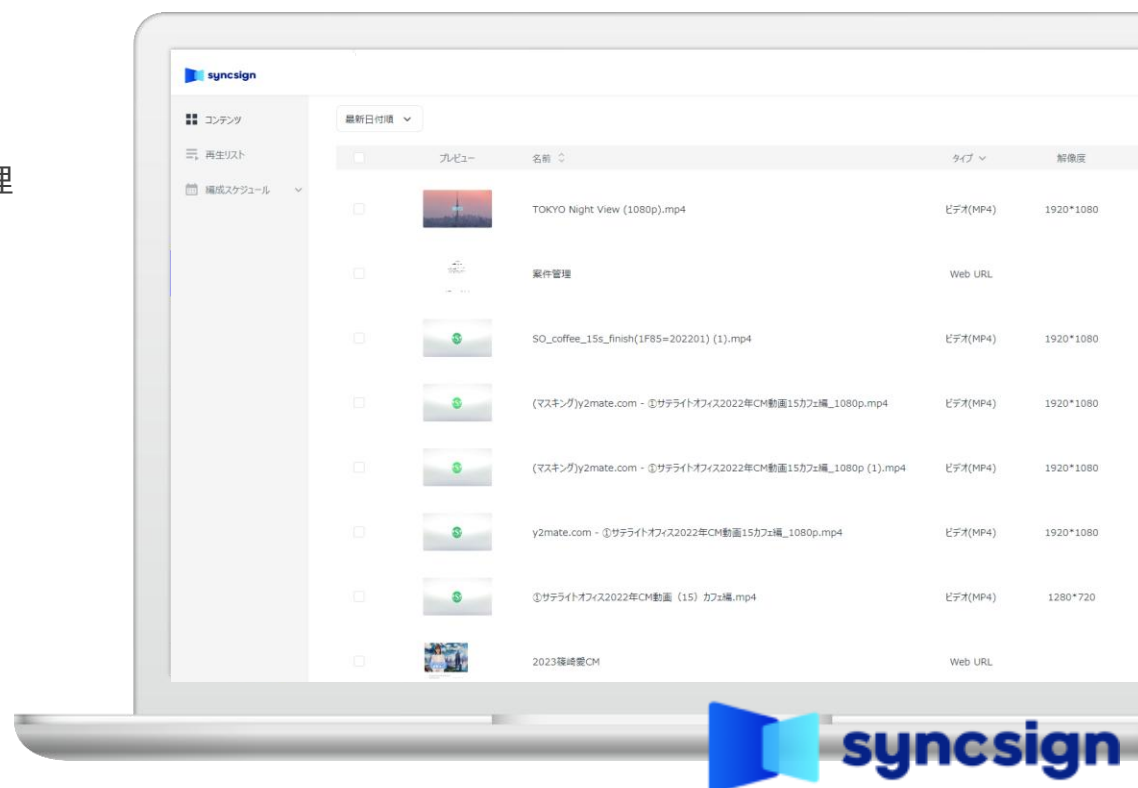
理

syncsign

コンテンツ
再生リスト
編成スケジュール

最新日付順

| | プレビュー | 名前 | タイプ | 解像度 |
|---|---|---|---|---|
| | | TOKYO Night View (1080p).mp4 | ビデオ(MP4) | 1920*1080 |
| | | 案件管理 | Web URL | |
| | | SO_coffee_15s_finish(1F85=202201) (1).mp4 | ビデオ(MP4) | 1920*1080 |
| | | (マスキング)y2mate.com - ①サテライトオフィス2022年CM動画15カフェ編_1080p.mp4 | ビデオ(MP4) | 1920*1080 |
| | | (マスキング)y2mate.com - ①サテライトオフィス2022年CM動画15カフェ編_1080p (1).mp4 | ビデオ(MP4) | 1920*1080 |
| | | y2mate.com - ①サテライトオフィス2022年CM動画15カフェ編_1080p.mp4 | ビデオ(MP4) | 1920*1080 |
| | | ①サテライトオフィス2022年CM動画（15）カフェ編.mp4 | ビデオ(MP4) | 1280*720 |
| | | 2023篠崎愛CM | Web URL | |

syncsign